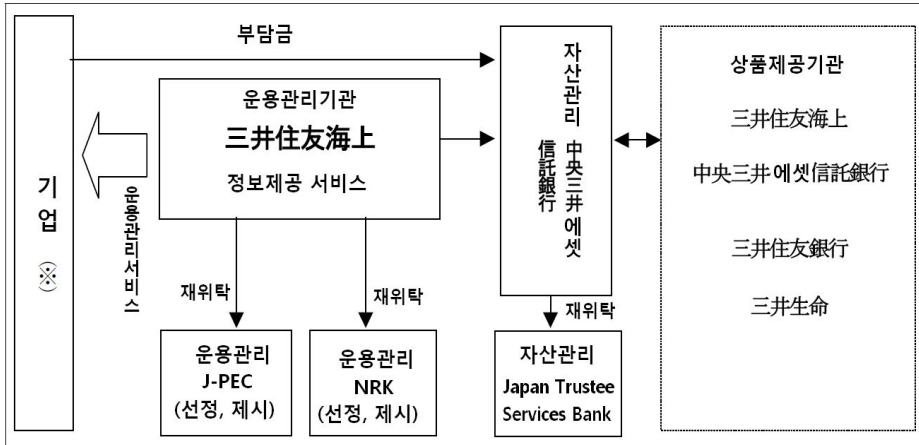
기업 ※

부담금

운용관리서비스

운용관리기관
三井住友海上
정보제공 서비스

재위탁

재위탁

운용관리
J-PEC
(선정, 제시)

운용관리
NRK
(선정, 제시)

자산관리 中央三井에셋信託銀行

재위탁

자산관리
Japan Trustee Services Bank

상품제공기관
三井住友海上
中央三井에셋信託銀行
三井住友銀行
三井生命